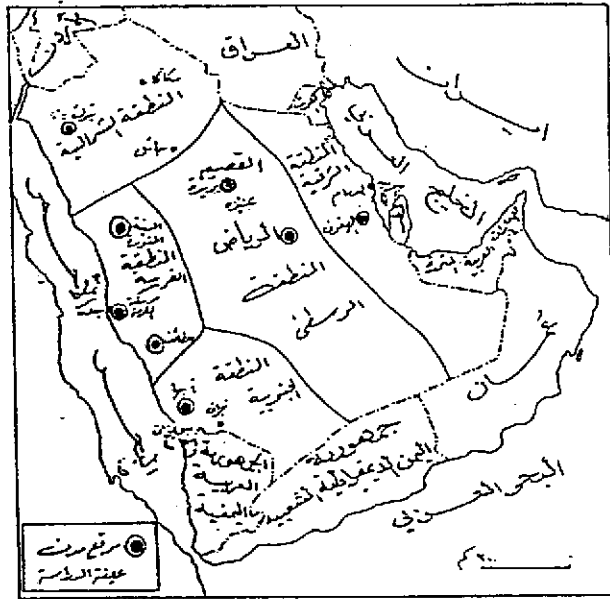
العراق

إيران

الكويت

سكاكا
المنطقة الشمالية
تبوك

القصيم
بريدة
عنيزة

المنطقة الشرقية
الدمام
الهفوف

الخليج

الإمارات العربية المتحدة

الرياض
المنطقة الوسطى

المدينة
ينبع
المنطقة الغربية
مكة
جدة
الطائف

المنطقة الجنوبية
أبها
نجران

عمان

جيزان

الجمهورية العربية اليمنية

جمهورية اليمن الديمقراطية الشعبية

البحر العربي

٢٠٠ كم

موقع مدني
عينة الدراسة